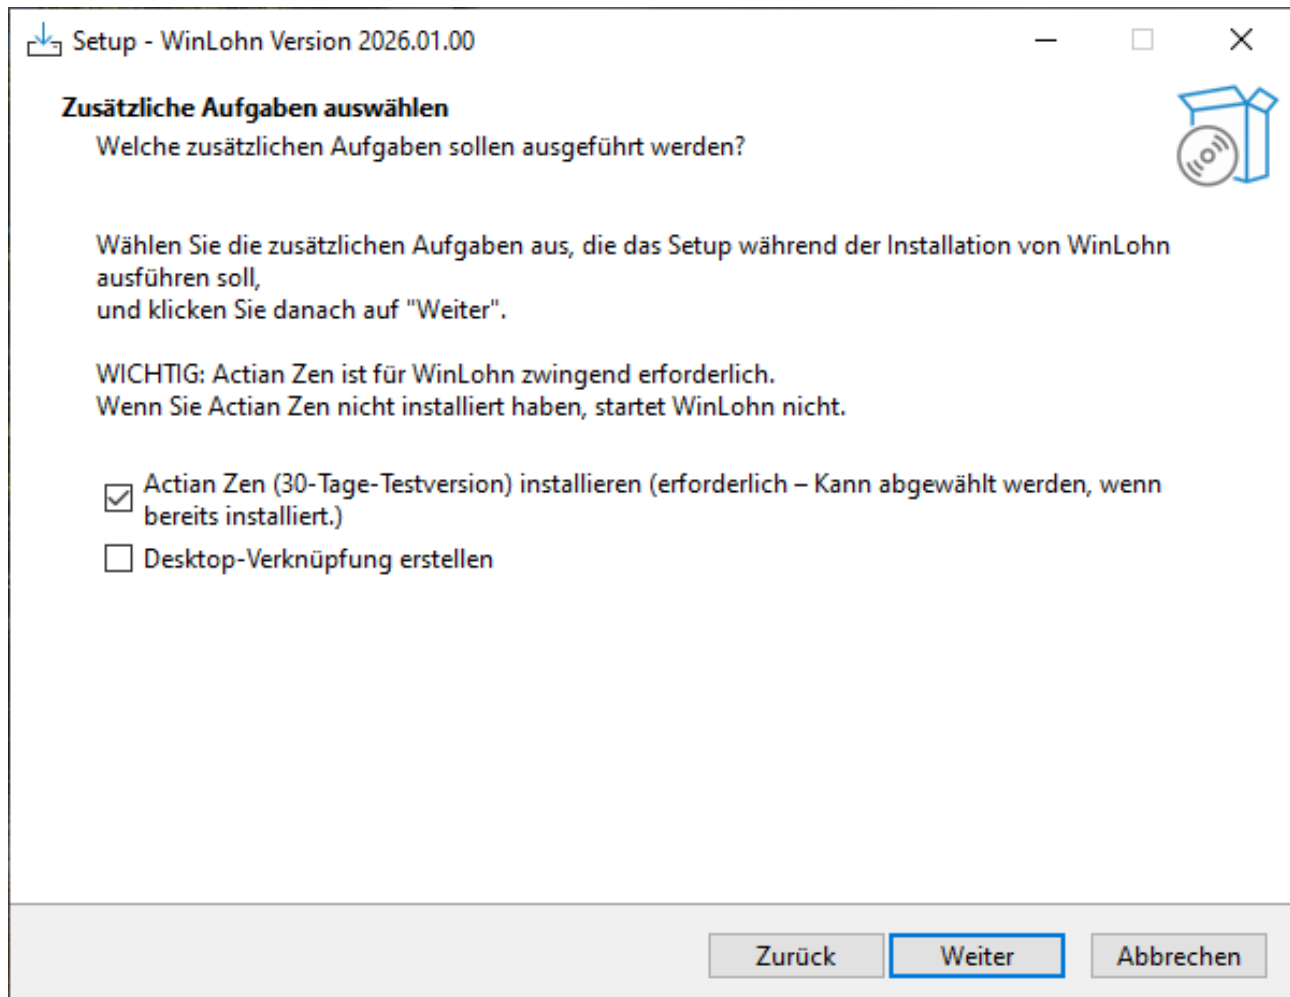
Setup - WinLohn Version 2026.01.00

Zusätzliche Aufgaben auswählen
Welche zusätzlichen Aufgaben sollen ausgeführt werden?

Wählen Sie die zusätzlichen Aufgaben aus, die das Setup während der Installation von WinLohn ausführen soll,
und klicken Sie danach auf "Weiter".

WICHTIG: Actian Zen ist für WinLohn zwingend erforderlich.
Wenn Sie Actian Zen nicht installiert haben, startet WinLohn nicht.

☑ Actian Zen (30-Tage-Testversion) installieren (erforderlich – Kann abgewählt werden, wenn bereits installiert.)
☐ Desktop-Verknüpfung erstellen

Zurück | Weiter | Abbrechen